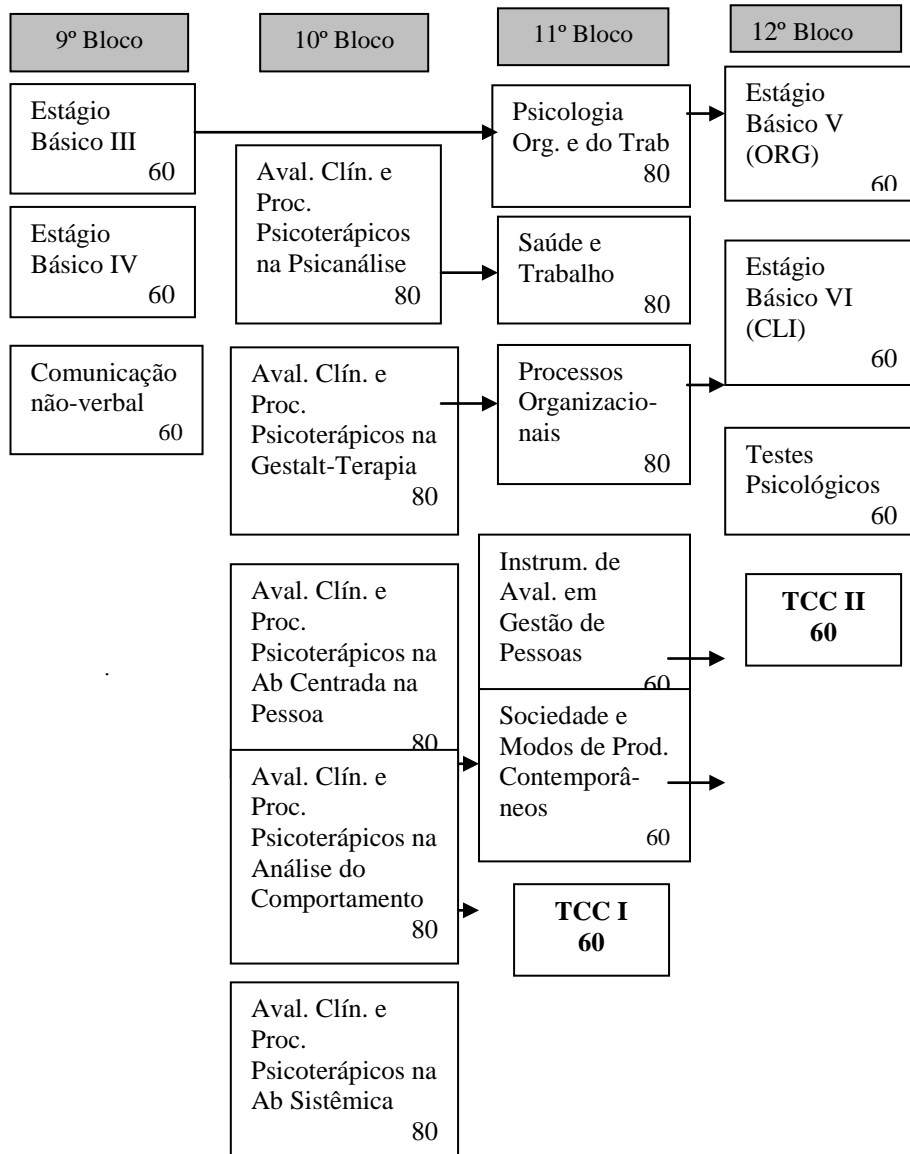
9º Bloco

Estágio Básico III
60

Estágio Básico IV
60

Comunicação não-verbal
60

10º Bloco

Aval. Clín. e Proc. Psicoterápicos na Psicanálise
80

Aval. Clín. e Proc. Psicoterápicos na Gestalt-Terapia
80

Aval. Clín. e Proc. Psicoterápicos na Ab Centrada na Pessoa
80

Aval. Clín. e Proc. Psicoterápicos na Análise do Comportamento
80

Aval. Clín. e Proc. Psicoterápicos na Ab Sistêmica
80

11º Bloco

Psicologia Org. e do Trab
80

Saúde e Trabalho
80

Processos Organizacionais
80

Instrum. de Aval. em Gestão de Pessoas
60

Sociedade e Modos de Prod. Contemporâneos
60

TCC I
60

12º Bloco

Estágio Básico V (ORG)
60

Estágio Básico VI (CLI)
60

Testes Psicológicos
60

TCC II
60